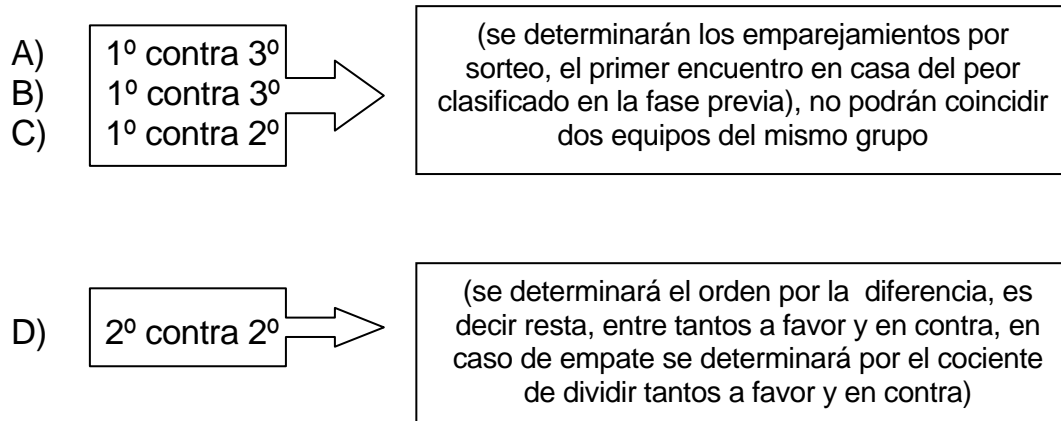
A) 1º contra 3º
B) 1º contra 3º
C) 1º contra 2º

(se determinarán los emparejamientos por sorteo, el primer encuentro en casa del peor clasificado en la fase previa), no podrán coincidir dos equipos del mismo grupo

D) 2º contra 2º

(se determinará el orden por la diferencia, es decir resta, entre tantos a favor y en contra, en caso de empate se determinará por el cociente de dividir tantos a favor y en contra)